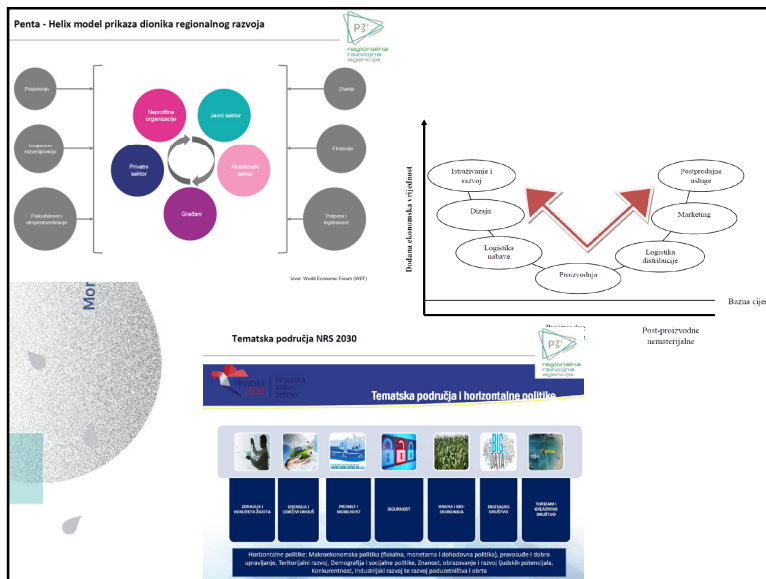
Penta - Helix model prikaza dionika regionalnog razvoja

P3 regionalna razvojna agencija

Povjerenje

Umrežavanje i razumijevanje

Fleksibilnost i eksperimentiranje

Neprofitne organizacije

Javni sektor

Privatni sektor

Akademski sektor

Građani

Znanje

Financije

Potpora i legitimnost

Izvor: World Economic Forum (WEF)

Dodana ekonomska vrijednost

Istraživanje i razvoj

Dizajn

Logistika nabave

Proizvodnja

Logistika distribucije

Marketing

Postprodajne usluge

Bazna cije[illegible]

Post-proizvodne nematerijalne

Tematska područja NRS 2030

P3 regionalna razvojna agencija

Hrvatska 2030 Hrvatska Vlada Sabor

Tematska područja i horizontalne politike

ZDRAVLJE I KVALITETA ŽIVOTA

ENERGIJA I ODRŽIVI OKOLIŠ

PROMET I MOBILNOST

SIGURNOST

HRANA I BIO-EKONOMIJA

DIGITALNO DRUŠTVO

TURIZAM I KREATIVNO DRUŠTVO

Horizontalne politike: Makroekonomska politika (fiskalna, monetarna i dohodovna politika), pravosuđe i dobro upravljanje, Teritorijalni razvoj, Demografija i socijalne politike, Znanost, obrazovanje i razvoj ljudskih potencijala, Konkurentnost, industrijski razvoj te razvoj poduzetništva i obrta